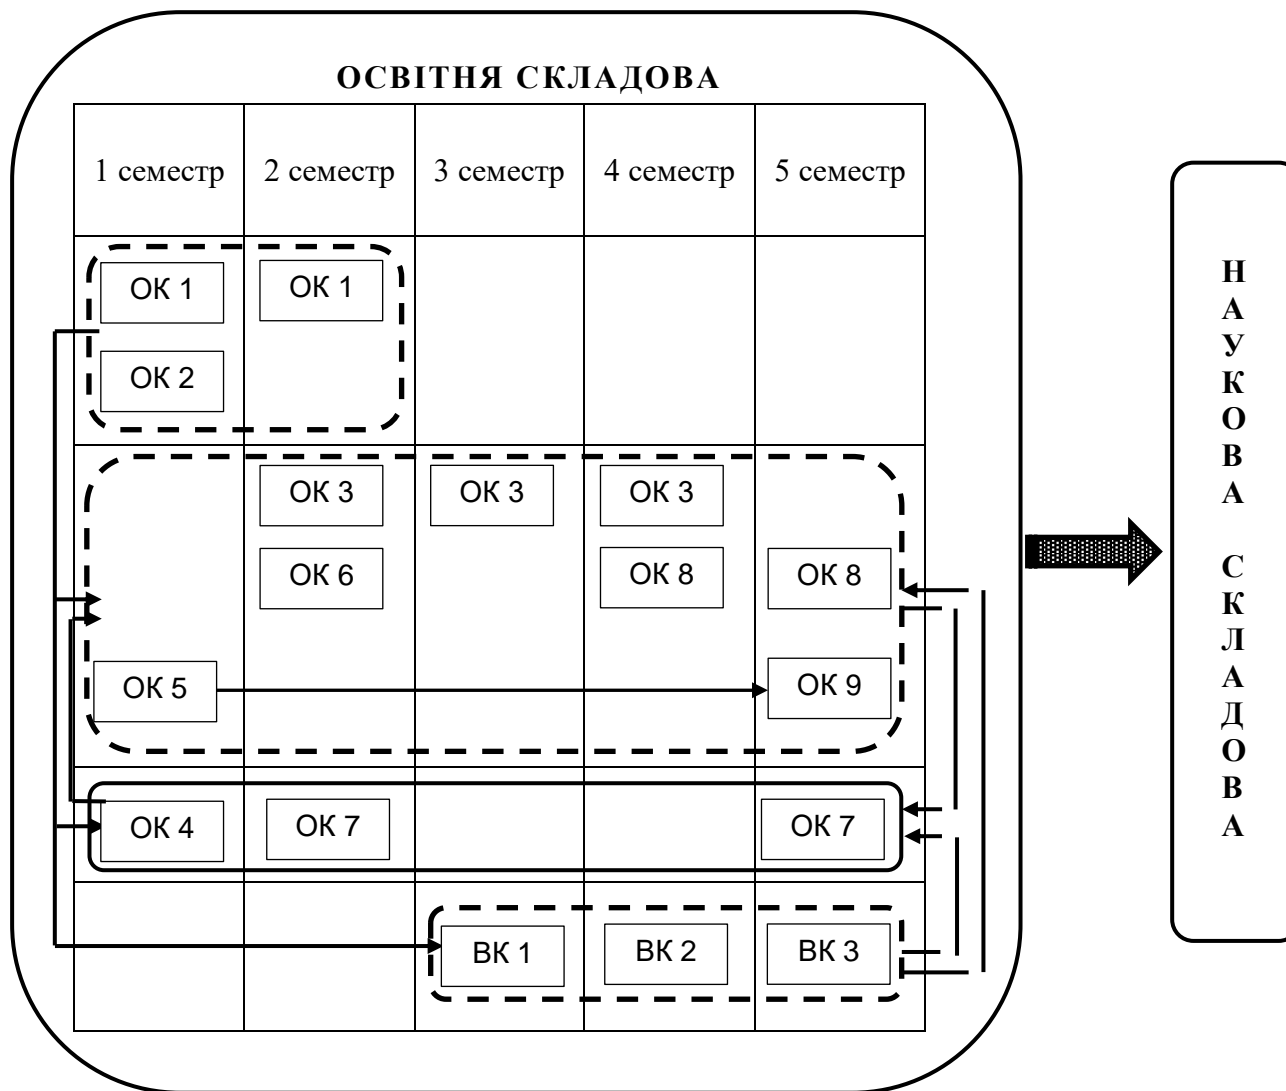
ОСВІТНЯ СКЛАДОВА

| 1 семестр | 2 семестр | 3 семестр | 4 семестр | 5 семестр |
|---|---|---|---|---|
| ОК 1, ОК 2 | ОК 1 | | | |
| ОК 5 | ОК 3, ОК 6 | ОК 3 | ОК 3, ОК 8 | ОК 8, ОК 9 |
| ОК 4 | ОК 7 | | | ОК 7 |
| | | ВК 1 | ВК 2 | ВК 3 |

НАУКОВА СКЛАДОВА